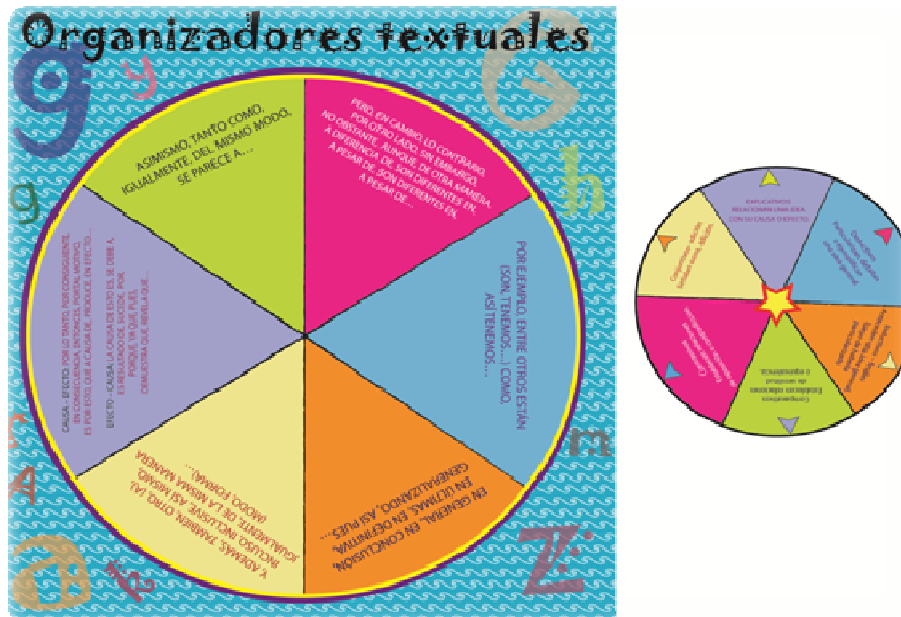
Organizadores textuales

ASIMISMO, TANTO COMO, IGUALMENTE, DEL MISMO MODO, SE PARECE A...

PERO, EN CAMBIO, LO CONTRARIO, POR OTRO LADO, SIN EMBARGO, NO OBSTANTE, AUNQUE, DE OTRA MANERA, A DIFERENCIA DE, SON DIFERENTES EN, A PESAR DE SON DIFERENTES EN, A PESAR DE...

POR EJEMPLO, ENTRE OTROS ESTÁN: (SON, TENEMOS...), COMO, ASÍ TENEMOS...

EN GENERAL, EN CONCLUSIÓN, EN ÚLTIMAS, EN DEFINITIVA, GENERALIZANDO, ASÍ PUES...

Y, ADEMÁS, TAMBIÉN, OTRO (A), INCLUSO, INCLUSIVE, ASÍ MISMO, IGUALMENTE, DE LA MISMA MANERA (MODO, FORMA)...

CAUSA - EFECTO: POR LO TANTO, POR CONSIGUIENTE, EN CONSECUENCIA, ENTONCES, POR ELLO, PORTAL MOTIVO, ES POR ESTO QUE, A CAUSA DE, PRODUCE, EN EFECTO...
EFECTO - CAUSA: LA CAUSA DE ESTO ES, SE DEBE A, ES EL RESULTADO DE, DEBIDO, POR, PORQUE, YA QUE, PUES, CONSECUENCIA QUE, REVELA QUE...

EXPLICATIVOS RELACIONAN UNA IDEA CON SU CAUSA O EFECTO.
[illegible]
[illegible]
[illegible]
Comparativos Establecen relaciones de similitud o equivalencia.
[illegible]
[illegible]